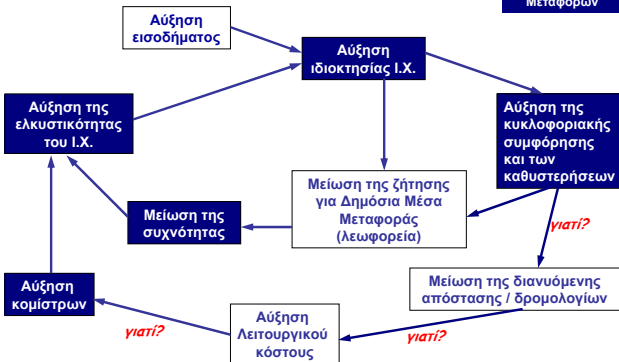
Μεταφορών

Αύξηση εισοδήματος

Αύξηση ιδιοκτησίας Ι.Χ.

Αύξηση της ελκυστικότητας του Ι.Χ.

Αύξηση της κυκλοφοριακής συμφόρησης και των καθυστερήσεων

Μείωση της ζήτησης για Δημόσια Μέσα Μεταφοράς (λεωφορεία)

Μείωση της συχνότητας

γιατί?

Μείωση της διανυόμενης απόστασης / δρομολογίων

Αύξηση κομίστρων

γιατί?

Αύξηση Λειτουργικού κόστους

γιατί?